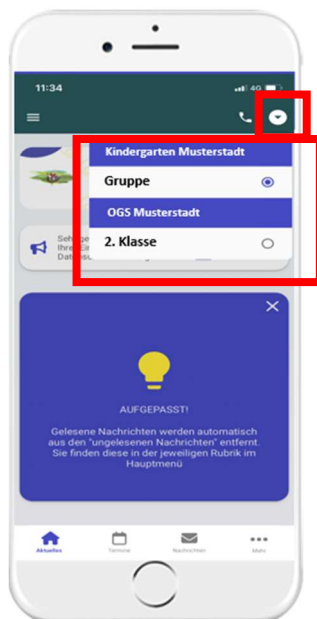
11:34
4G

Kindergarten Musterstadt
Gruppe
OGS Musterstadt
2. Klasse

Seh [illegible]
Ihre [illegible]
Dat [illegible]

AUFGEPASST!

Gelesene Nachrichten werden automatisch aus den "ungelesenen Nachrichten" entfernt. Sie finden diese in der jeweiligen Rubrik im Hauptmenü

Aktuelles
Termine
Nachrichten
Mehr